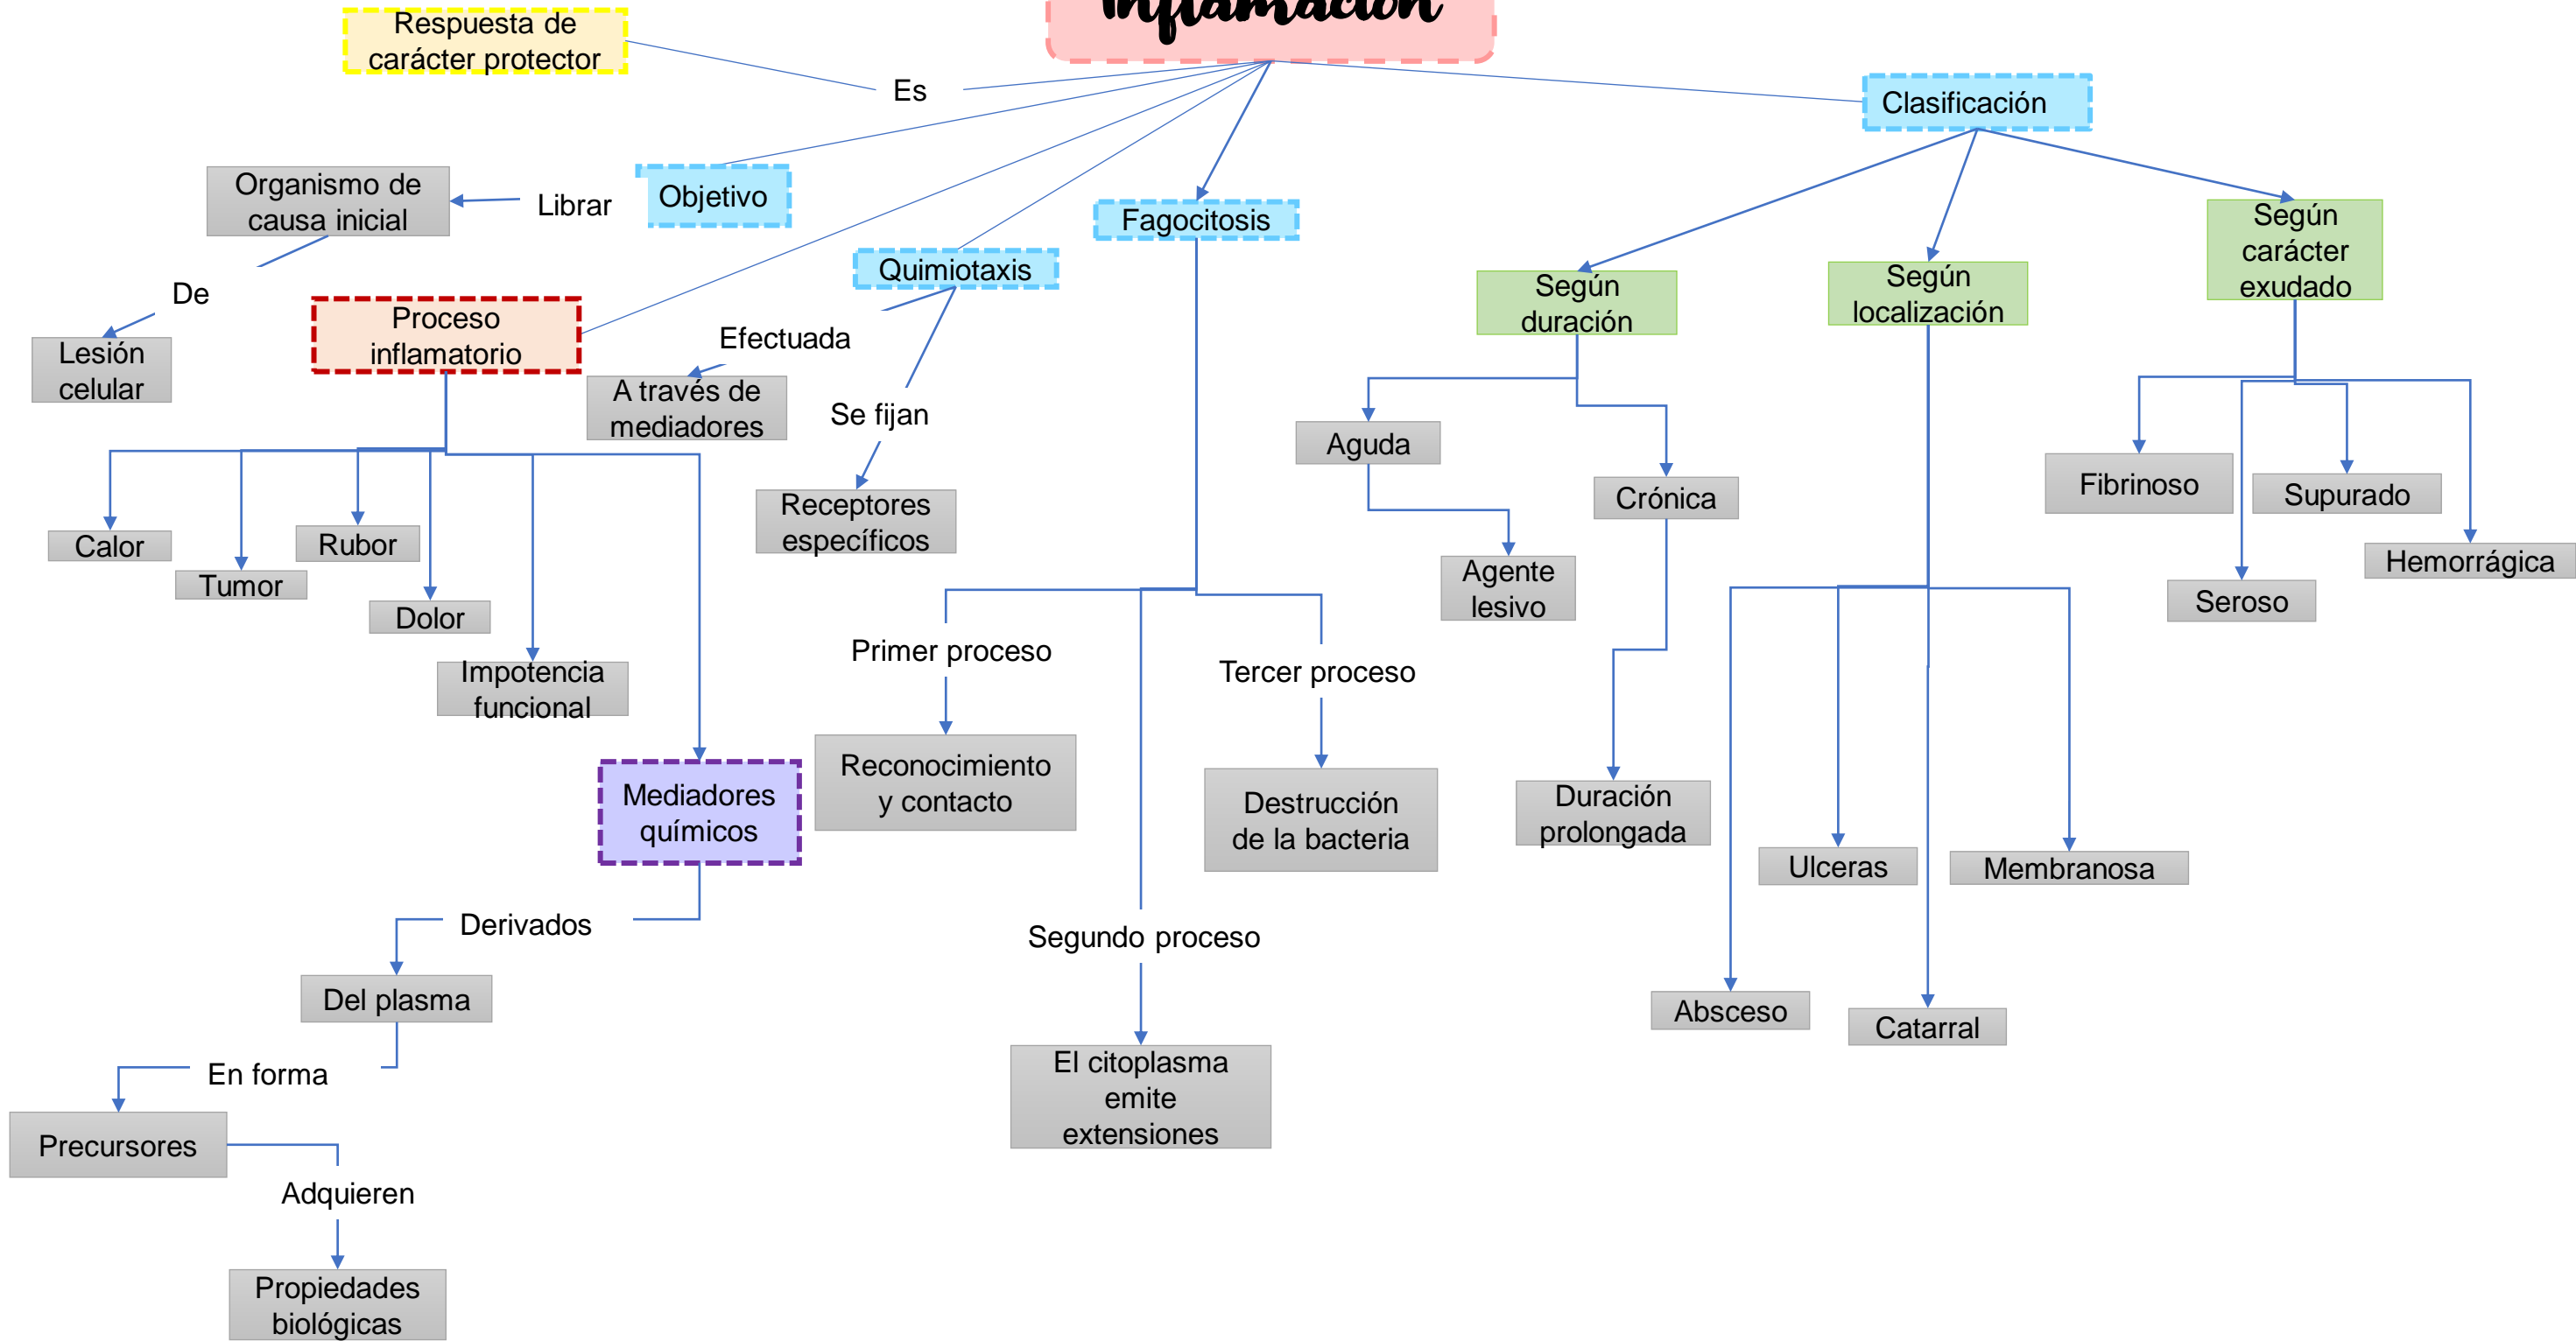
Inflamación

Respuesta de carácter protector

Es

Clasificación

Organismo de causa inicial

Librar

Objetivo

Fagocitosis

Quimiotaxis

De

Lesión celular

Proceso inflamatorio

Efectuada

A través de mediadores

Se fijan

Receptores específicos

Según duración

Según localización

Según carácter exudado

Aguda

Crónica

Agente lesivo

Fibrinoso

Supurado

Hemorrágica

Seroso

Calor

Tumor

Rubor

Dolor

Impotencia funcional

Mediadores químicos

Primer proceso

Reconocimiento y contacto

Tercer proceso

Destrucción de la bacteria

Duración prolongada

Ulceras

Membranosa

Absceso

Catarral

Derivados

Del plasma

Segundo proceso

El citoplasma emite extensiones

En forma

Precursores

Adquieren

Propiedades biológicas